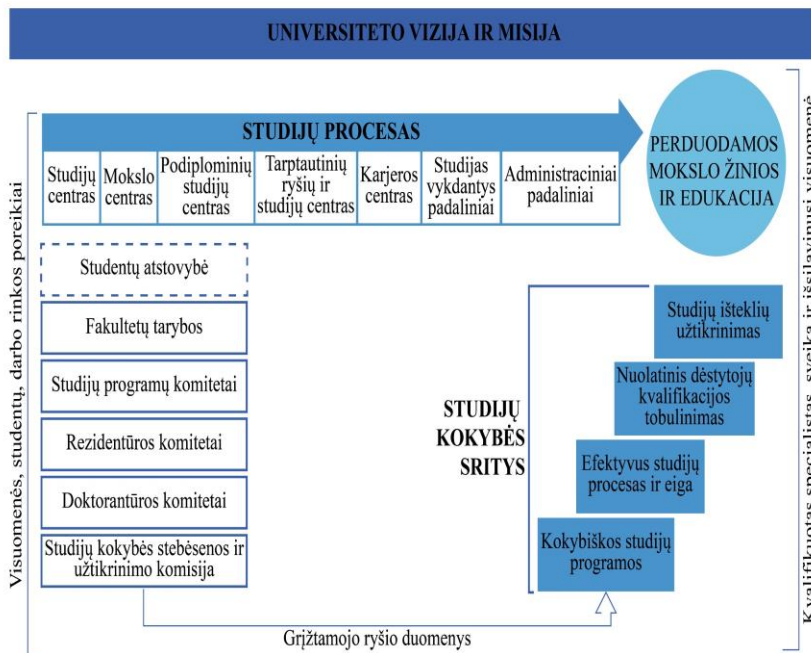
UNIVERSITETO VIZIJA IR MISIJA

Visuomenės, studentų, darbo rinkos poreikiai

STUDIJŲ PROCESAS

| Studijų centras | Mokslo centras | Podiplominių studijų centras | Tarptautinių ryšių ir studijų centras | Karjeros centras | Studijas vykdantys padaliniai | Administraciniai padaliniai |
|---|---|---|---|---|---|---|

PERDUODAMOS MOKSLO ŽINIOS IR EDUKACIJA

Studentų atstovybė

Fakultetų tarybos

Studijų programų komitetai

Rezidentūros komitetai

Doktorantūros komitetai

Studijų kokybės stebėsenos ir užtikrinimo komisija

STUDIJŲ KOKYBĖS SRITYS

Studijų išteklių užtikrinimas

Nuolatinis dėstytojų kvalifikacijos tobulinimas

Efektyvus studijų procesas ir eiga

Kokybiškos studijų programos

Grįžtamojo ryšio duomenys

Kvalifikuotas specialistas, sveika ir išsilavinusi visuomenė